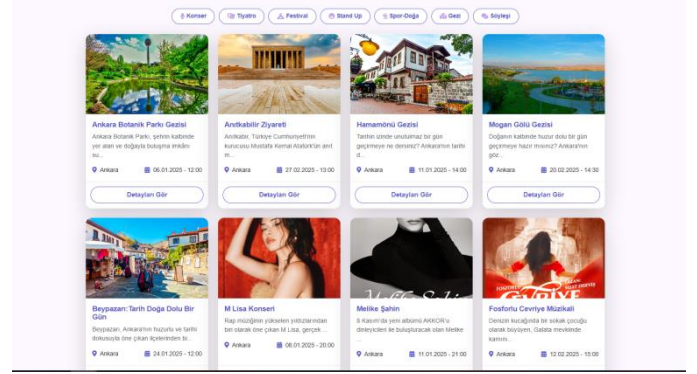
Konser Tiyatro Festival Stand Up Spor-Doğa Gezi Söyleşi

Ankara Botanik Parkı Gezisi
Ankara Botanik Parkı, şehrin kalbinde yer alan ve doğayla buluşma imkânı su...
Ankara 06.01.2025 - 12:00
Detayları Gör

Anıtkabir Ziyareti
Anıtkabir, Türkiye Cumhuriyeti'nin kurucusu Mustafa Kemal Atatürk'ün anıt m...
Ankara 27.02.2025 - 13:00
Detayları Gör

Hamamönü Gezisi
Tarihin izinde unutulmaz bir gün geçirmeye ne dersiniz? Ankara'nın tarihi d...
Ankara 11.01.2025 - 14:00
Detayları Gör

Mogan Gölü Gezisi
Doğanın kalbinde huzur dolu bir gün geçirmeye hazır mısınız? Ankara'nın göz...
Ankara 20.02.2025 - 14:30
Detayları Gör

Beypazarı: Tarih Doğa Dolu Bir Gün
Beypazarı, Ankara'nın huzurlu ve tarihi dokusuyla öne çıkan ilçelerinden bi...
Ankara 24.01.2025 - 12:00

M Lisa Konseri
Rap müziğinin yükselen yıldızlarından biri olarak öne çıkan M Lisa, gerçek ...
Ankara 08.01.2025 - 20:00

Melike Şahin
6 Kasım'da yeni albümü AKKOR'u dinleyicileri ile buluşturacak olan Melike ...
Ankara 11.01.2025 - 21:00

Fosforlu Cevriye Müzikali
Denizin kucağında bir sokak çocuğu olarak büyüyen, Galata mevkiinde kavanı...
Ankara 12.02.2025 - 15:00